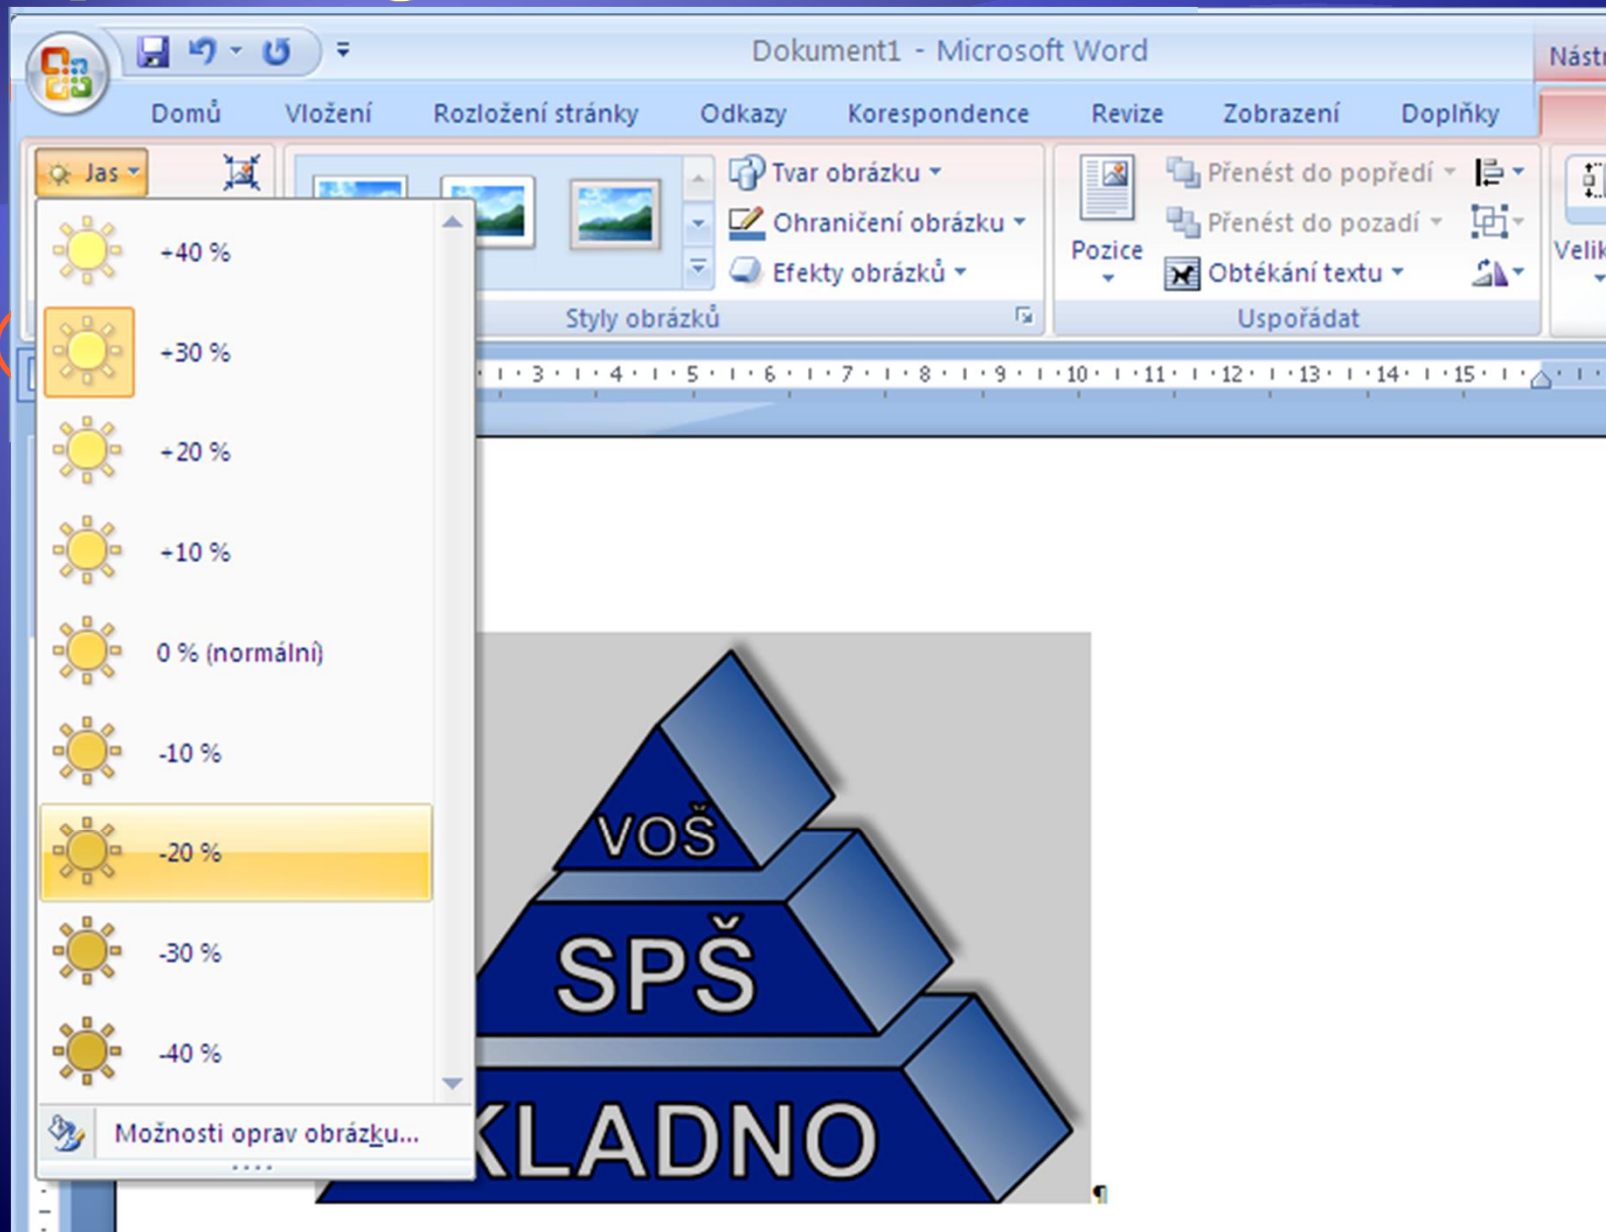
Dokument1 - Microsoft Word

Nástr

Domů Vložení Rozložení stránky Odkazy Korespondence Revize Zobrazení Doplňky

Jas

Tvar obrázku
Ohraničení obrázku
Efekty obrázků
Styly obrázků

Pozice
Přenést do popředí
Přenést do pozadí
Obtékání textu
Uspořádat

Velik

3 4 5 6 7 8 9 10 11 12 13 14 15

+40 %
+30 %
+20 %
+10 %
0 % (normální)
-10 %
-20 %
-30 %
-40 %
Možnosti oprav obrázku...

VOŠ
SPŠ
KLADNO